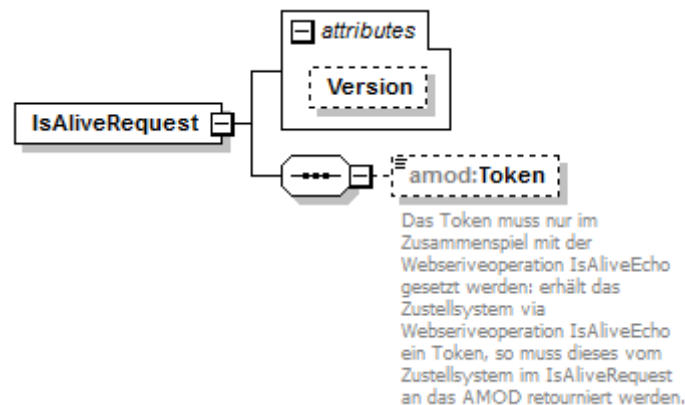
attributes

Version

IsAliveRequest

amod:Token

Das Token muss nur im Zusammenspiel mit der Webseriveoperation IsAliveEcho gesetzt werden: erhält das Zustellsystem via Webseriveoperation IsAliveEcho ein Token, so muss dieses vom Zustellsystem im IsAliveRequest an das AMOD retourniert werden.